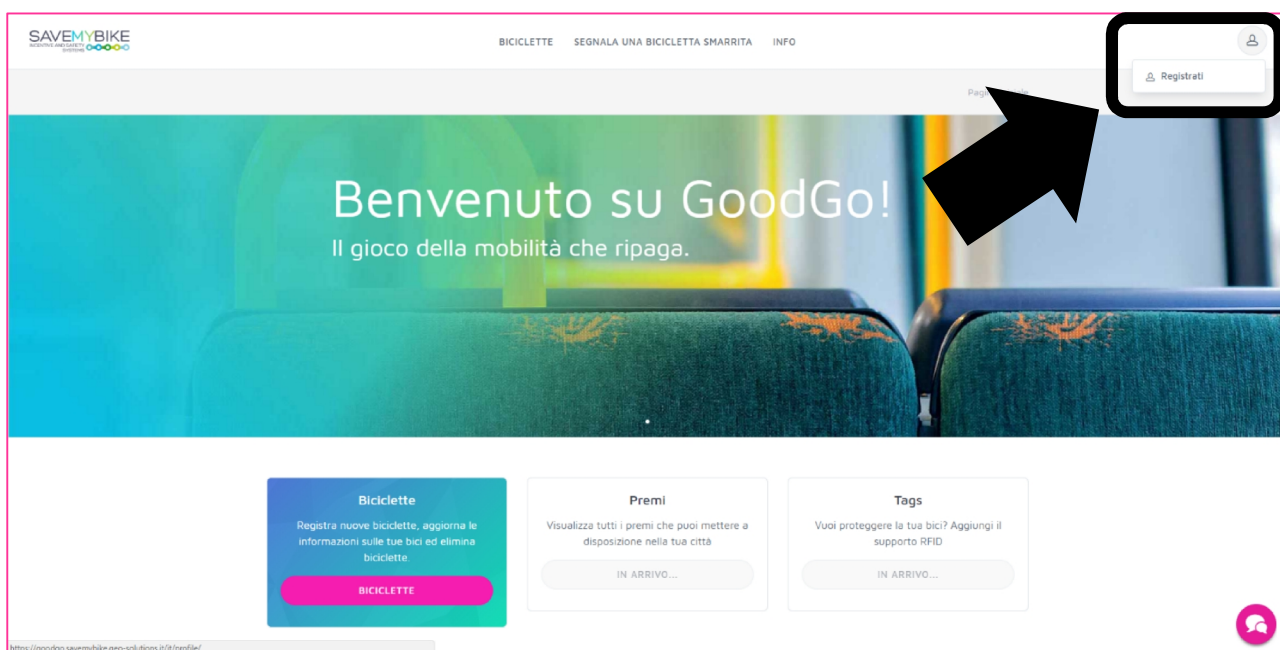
SAVEMYBIKE
INCENTIVE AND SAFETY SYSTEMS

BICICLETTE SEGNALA UNA BICICLETTA SMARRITA INFO

Registrati

Pag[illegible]

Benvenuto su GoodGo!
Il gioco della mobilità che ripaga.

Biciclette
Registra nuove biciclette, aggiorna le informazioni sulle tue bici ed elimina biciclette.
BICICLETTE

Premi
Visualizza tutti i premi che puoi mettere a disposizione nella tua città
IN ARRIVO...

Tags
Vuoi proteggere la tua bici? Aggiungi il supporto RFID
IN ARRIVO...

https://goodgo.savemybike.geo-solutions.it/it/profile/